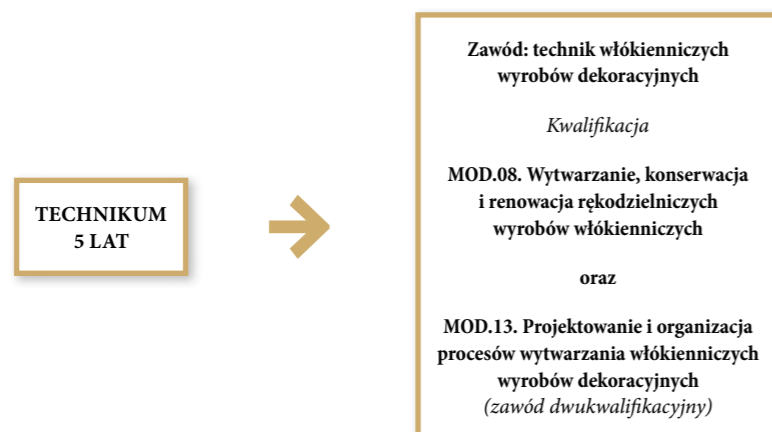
TECHNIKUM
5 LAT

Zawód: technik włókienniczych wyrobów dekoracyjnych

Kwalifikacja

MOD.08. Wytwarzanie, konserwacja i renowacja rękodzielniczych wyrobów włókienniczych

oraz

MOD.13. Projektowanie i organizacja procesów wytwarzania włókienniczych wyrobów dekoracyjnych
(zawód dwukwalifikacyjny)